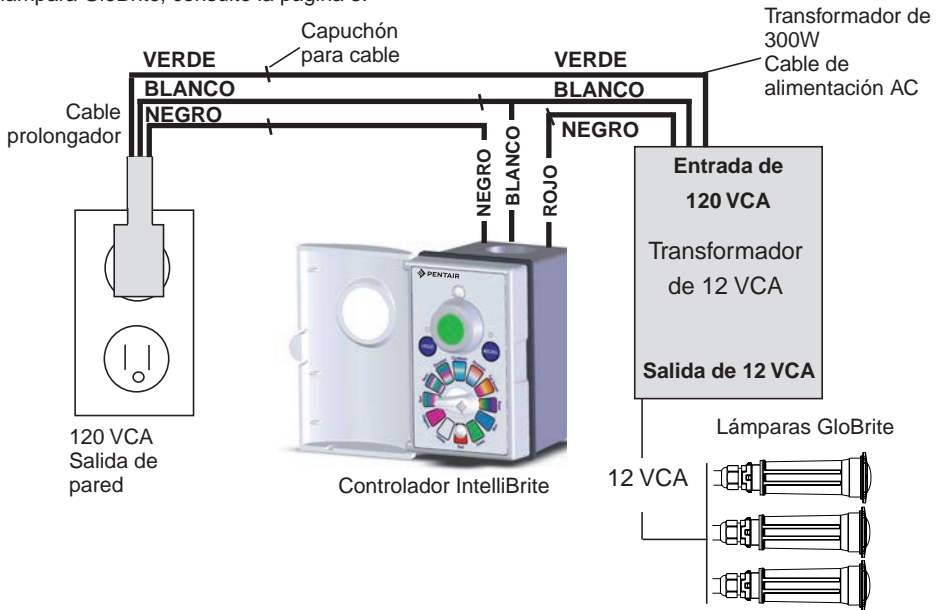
lámpara GloBrite, consulte la página 5.

Capuchón para cable

Transformador de 300W Cable de alimentación AC

VERDE
BLANCO
NEGRO

VERDE
BLANCO
NEGRO

Cable prolongador

NEGRO
BLANCO
ROJO

Entrada de 120 VCA

Transformador de 12 VCA

Salida de 12 VCA

PENTAIR

120 VCA Salida de pared

Controlador IntelliBrite

Lámparas GloBrite

12 VCA